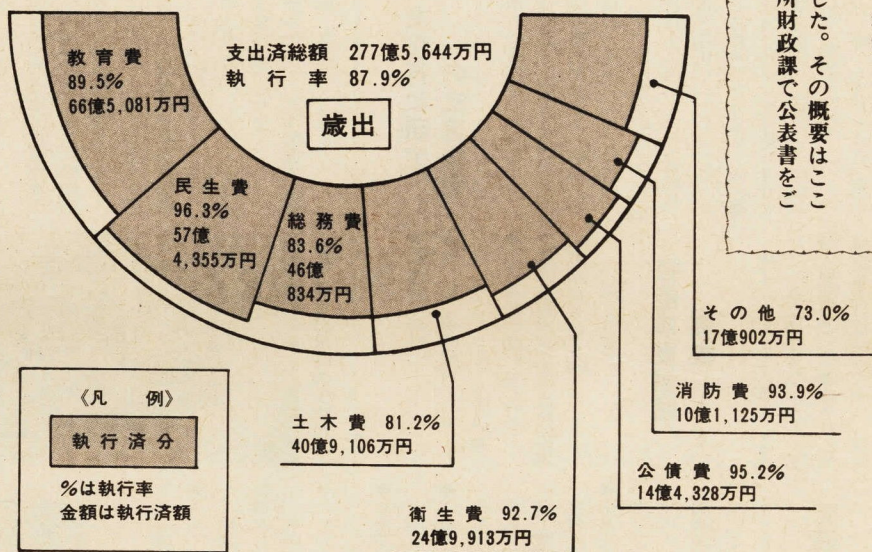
支出済総額　277億5,644万円
執行率　87.9%

歳出

教育費
89.5%
66億5,081万円

民生費
96.3%
57億
4,355万円

総務費
83.6%
46億
834万円

その他　73.0%
17億902万円

消防費　93.9%
10億1,125万円

公債費　95.2%
14億4,328万円

土木費　81.2%
40億9,106万円

衛生費　92.7%
24億9,913万円

《凡　例》
執行済分
%は執行率
金額は執行済額

した。その概要はここ
所財政課で公表書をご